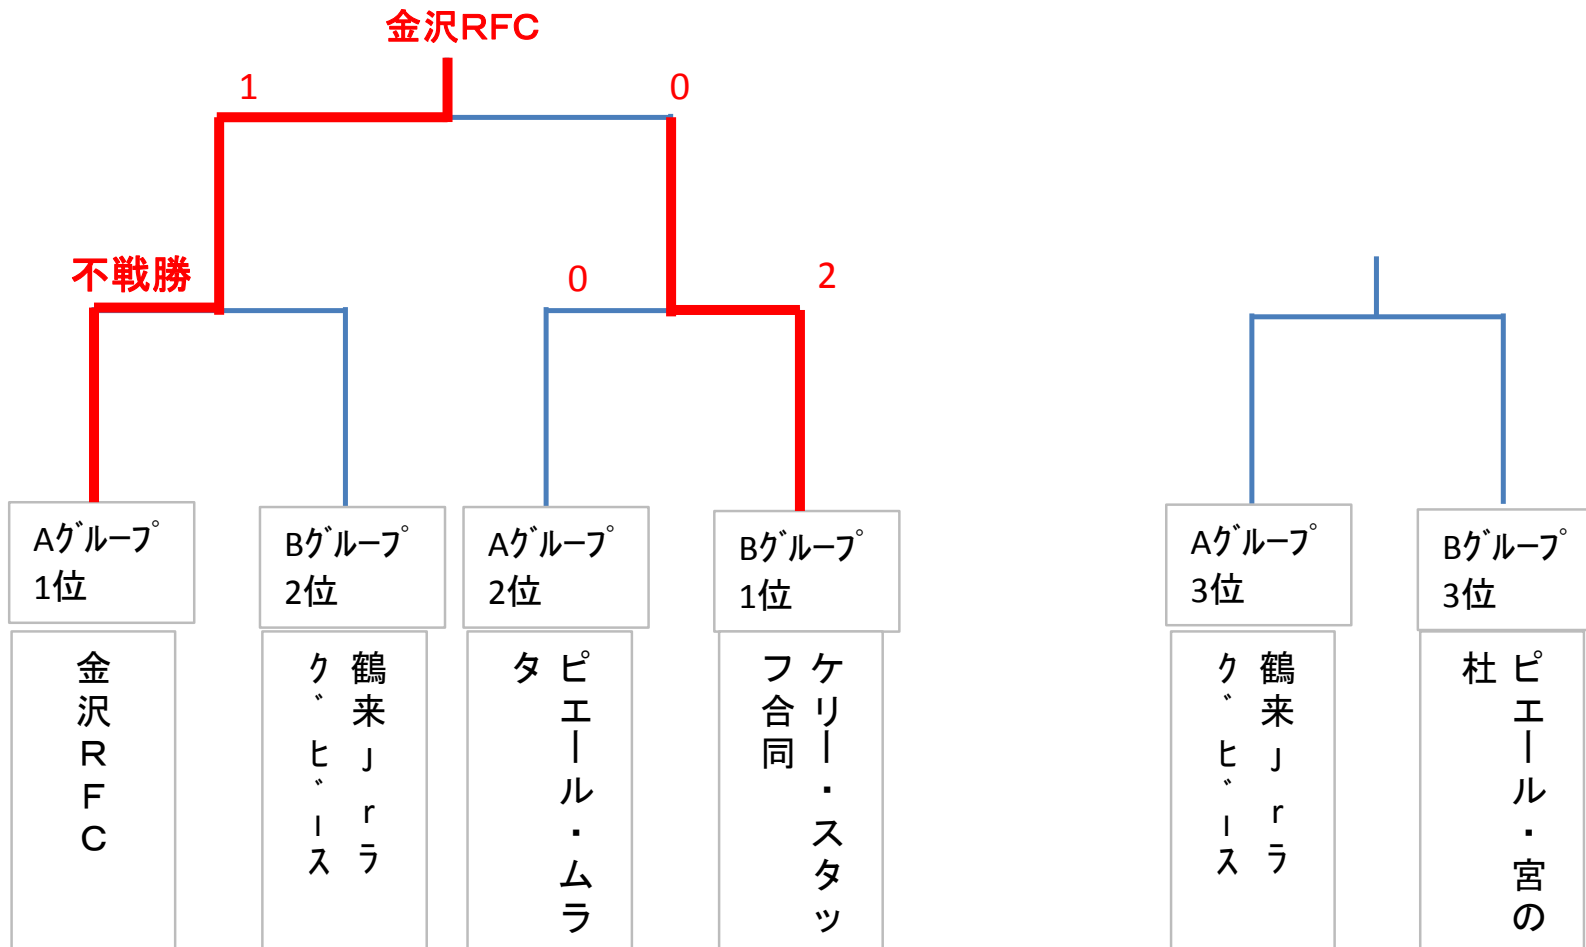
金沢RFC

1

0

不戦勝

0

2

Aｸﾞﾙｰﾌﾟ 1位

Bｸﾞﾙｰﾌﾟ 2位

Aｸﾞﾙｰﾌﾟ 2位

Bｸﾞﾙｰﾌﾟ 1位

Aｸﾞﾙｰﾌﾟ 3位

Bｸﾞﾙｰﾌﾟ 3位

金沢RFC

鶴来Jrラグビース

ピエール・ムラタ

ケリー・スタッフ合同

鶴来Jrラグビース

ピエール・宮の杜